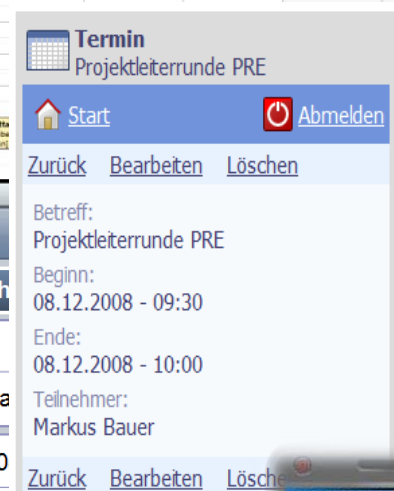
Termin
Projektleiterrunde PRE

Start
Abmelden

Zurück Bearbeiten Löschen

Betreff:
Projektleiterrunde PRE
Beginn:
08.12.2008 - 09:30
Ende:
08.12.2008 - 10:00
Teilnehmer:
Markus Bauer

Zurück Bearbeiten Lösche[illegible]